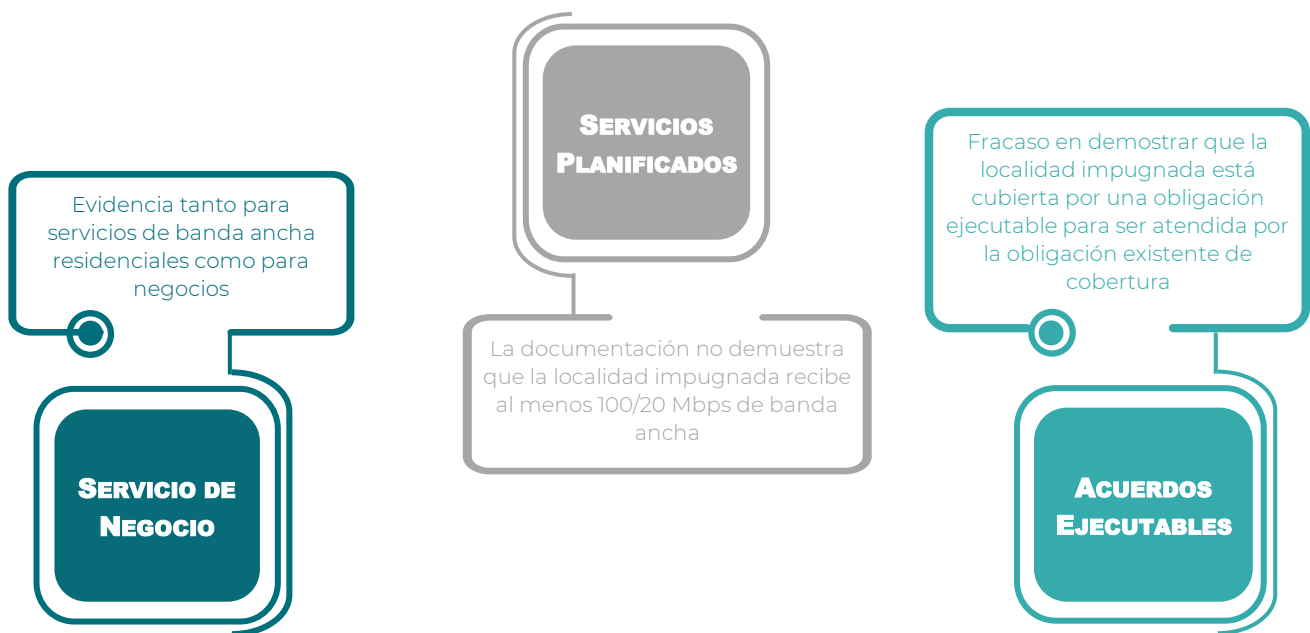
Servicios Planificados

La documentación no demuestra que la localidad impugnada recibe al menos 100/20 Mbps de banda ancha

Evidencia tanto para servicios de banda ancha residenciales como para negocios

Servicio de Negocio

Fracaso en demostrar que la localidad impugnada está cubierta por una obligación ejecutable para ser atendida por la obligación existente de cobertura

Acuerdos Ejecutables